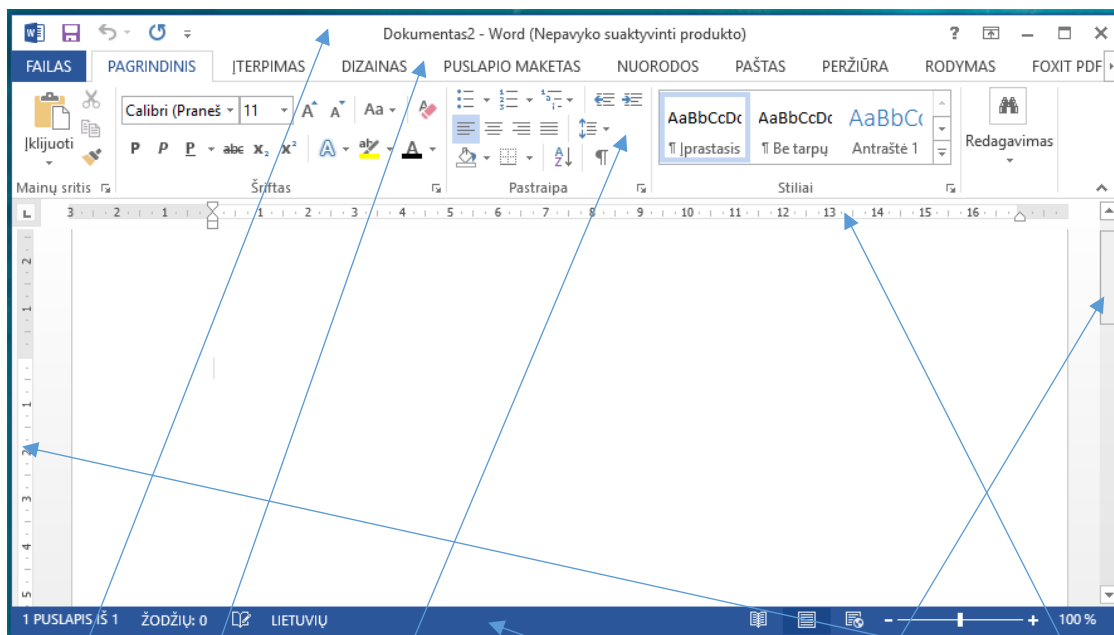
Dokumentas2 - Word (Nepavyko suaktyvinti produkto)

? — ☐ ✕

FAILAS PAGRINDINIS ĮTERPIMAS DIZAINAS PUSLAPIO MAKETAS NUORODOS PAŠTAS PERŽIŪRA RODYMAS FOXIT PDF

Įklijuoti

Calibri (Praneš 11 A A Aa

P P P abc $x_2$ $x^2$ A A

AaBbCcDc AaBbCcDc AaBbC

¶ Įprastasis ¶ Be tarpų Antraštė 1

Redagavimas

Mainų sritis Šriftas Pastraipa Stiliai

3 · 2 · 1 · 1 · 2 · 3 · 4 · 5 · 6 · 7 · 8 · 9 · 10 · 11 · 12 · 13 · 14 · 15 · 16

2 1 1 2 3 4 5

1 PUSLAPIS IŠ 1 ŽODŽIŲ: 0 LIETUVIŲ 100 %